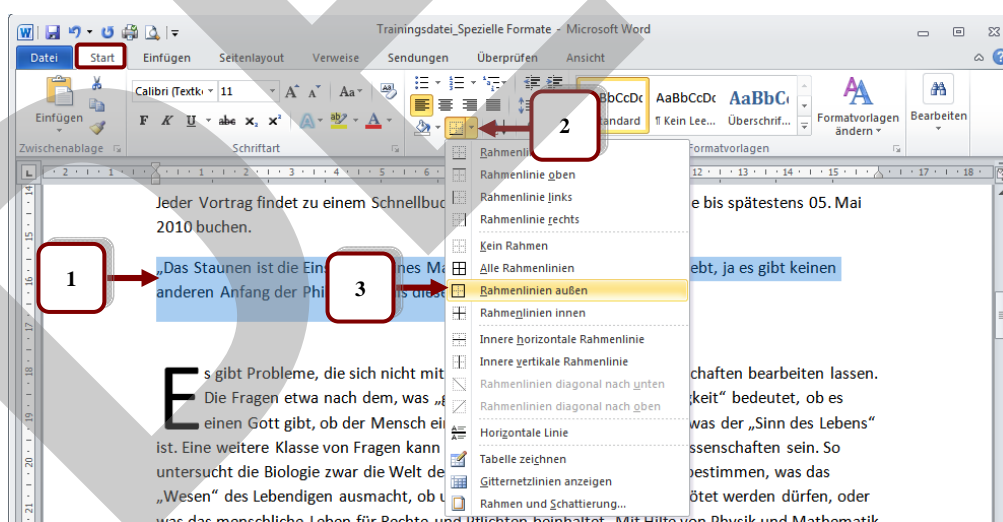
Trainingsdatei_Spezielle Formate - Microsoft Word

Datei Start Einfügen Seitenlayout Verweise Sendungen Überprüfen Ansicht

Einfügen
Zwischenablage
Calibri (Textkö 11
F K U abe $x_2$ $x^2$ A
Schriftart

AaBbCcDc AaBbCcDc AaBbC
Standard ¶ Kein Lee... Überschrif...
Formatvorlagen ändern
Formatvorlagen
Bearbeiten

2

Rahmenlinie unten
Rahmenlinie oben
Rahmenlinie links
Rahmenlinie rechts
Kein Rahmen
Alle Rahmenlinien
Rahmenlinien außen
Rahmenlinien innen
Innere horizontale Rahmenlinie
Innere vertikale Rahmenlinie
Rahmenlinien diagonal nach unten
Rahmenlinien diagonal nach oben
Horizontale Linie
Tabelle zeichnen
Gitternetzlinien anzeigen
Rahmen und Schattierung...

Jeder Vortrag findet zu einem Schnellbuc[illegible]e bis spätestens 05. Mai 2010 buchen.

1

3

„Das Staunen ist die Eins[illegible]nes Ma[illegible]ebt, ja es gibt keinen anderen Anfang der Phi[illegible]s diese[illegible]

Es gibt Probleme, die sich nicht mit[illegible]chaften bearbeiten lassen. Die Fragen etwa nach dem, was „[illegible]keit“ bedeutet, ob es einen Gott gibt, ob der Mensch ei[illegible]was der „Sinn des Lebens“ ist. Eine weitere Klasse von Fragen kann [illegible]ssenschaften sein. So untersucht die Biologie zwar die Welt de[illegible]bestimmen, was das „Wesen“ des Lebendigen ausmacht, ob u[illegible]ötet werden dürfen, oder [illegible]